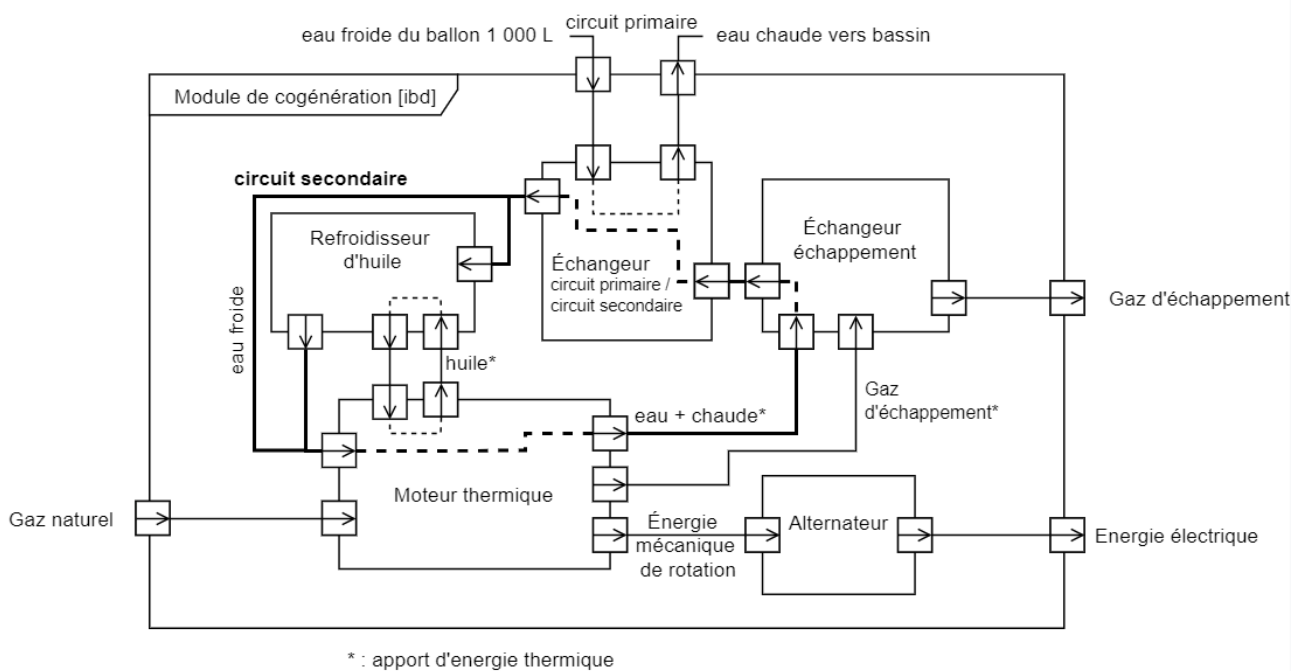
eau froide du ballon 1 000 L
circuit primaire
eau chaude vers bassin

Module de cogénération [ibd]

circuit secondaire

Refroidisseur d'huile

Échangeur circuit primaire / circuit secondaire

Échangeur échappement

Gaz d'échappement

eau froide

huile*

Gaz d'échappement*

eau + chaude*

Moteur thermique

Gaz naturel

Énergie mécanique de rotation

Alternateur

Energie électrique

* : apport d'energie thermique